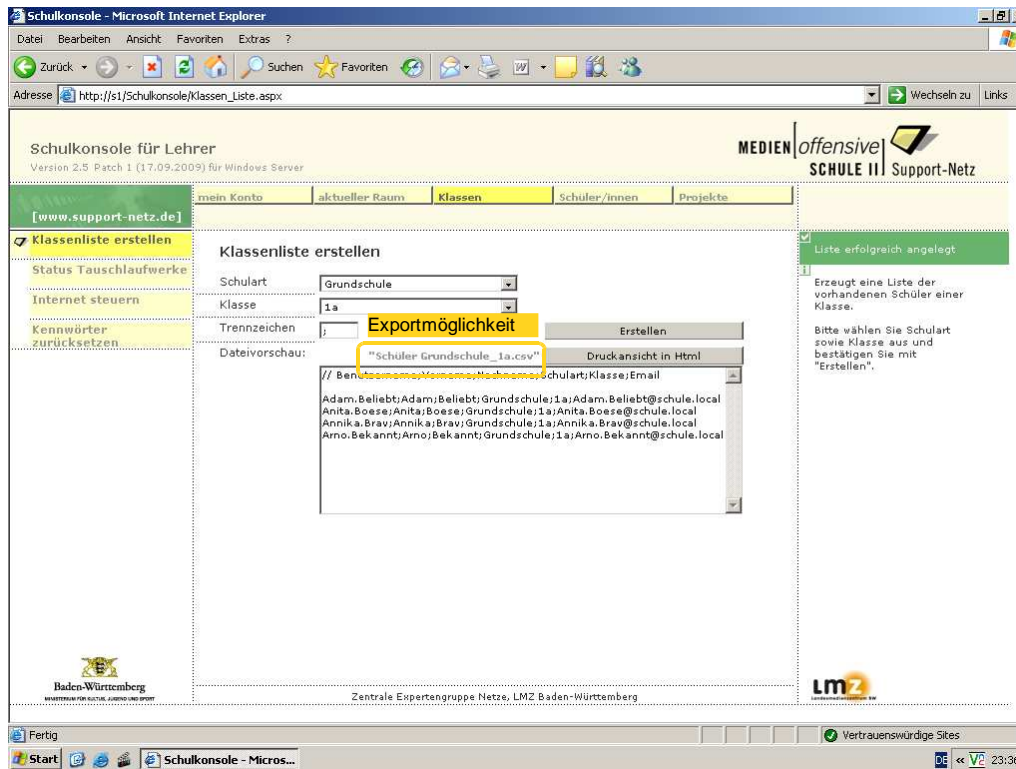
Schulkonsole - Microsoft Internet Explorer

Datei Bearbeiten Ansicht Favoriten Extras ?

Zurück Suchen Favoriten

Adresse http://s1/Schulkonsole/Klassen_Liste.aspx

Wechseln zu Links

Schulkonsole für Lehrer
Version 2.5 Patch 1 (17.09.2009) für Windows Server

MEDIEN offensive SCHULE II Support-Netz

[www.support-netz.de]

mein Konto | aktueller Raum | Klassen | Schüler/innen | Projekte

Klassenliste erstellen
Status Tauschlaufwerke
Internet steuern
Kennwörter zurücksetzen

Klassenliste erstellen

Schulart Grundschule
Klasse 1a
Trennzeichen ; Exportmöglichkeit Erstellen
Dateivorschau: "Schüler Grundschule_1a.csv" Druckansicht in Html

// Benutzername;Vorname;Nachname;Schulart;Klasse;Email

Adam.Beliebt;Adam;Beliebt;Grundschule;1a;Adam.Beliebt@schule.local
Anita.Boese;Anita;Boese;Grundschule;1a;Anita.Boese@schule.local
Annika.Brav;Annika;Brav;Grundschule;1a;Annika.Brav@schule.local
Arno.Bekannt;Arno;Bekannt;Grundschule;1a;Arno.Bekannt@schule.local

Liste erfolgreich angelegt

Erzeugt eine Liste der vorhandenen Schüler einer Klasse.

Bitte wählen Sie Schulart sowie Klasse aus und bestätigen Sie mit "Erstellen".

Baden-Württemberg
MINISTERIUM FÜR KULTUS, JUGEND UND SPORT

Zentrale Expertengruppe Netze, LMZ Baden-Württemberg

LMZ

Fertig

Vertrauenswürdige Sites

Start Schulkonsole - Micros...

DE 23:3